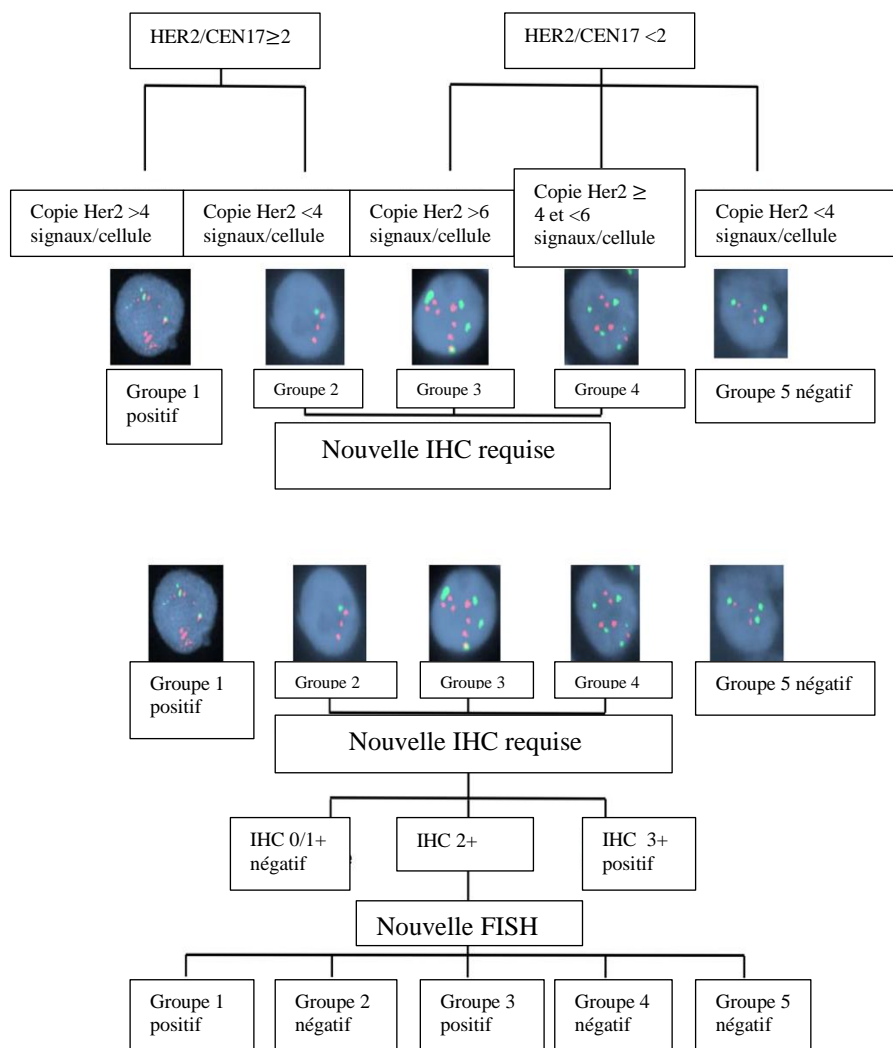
HER2/CEN17≥2

HER2/CEN17 <2

Copie Her2 >4 signaux/cellule

Copie Her2 <4 signaux/cellule

Copie Her2 >6 signaux/cellule

Copie Her2 ≥ 4 et <6 signaux/cellule

Copie Her2 <4 signaux/cellule

Groupe 1 positif

Groupe 2

Groupe 3

Groupe 4

Groupe 5 négatif

Nouvelle IHC requise

Groupe 1 positif

Groupe 2

Groupe 3

Groupe 4

Groupe 5 négatif

Nouvelle IHC requise

IHC 0/1+ négatif

IHC 2+

IHC 3+ positif

Nouvelle FISH

Groupe 1 positif

Groupe 2 négatif

Groupe 3 positif

Groupe 4 négatif

Groupe 5 négatif